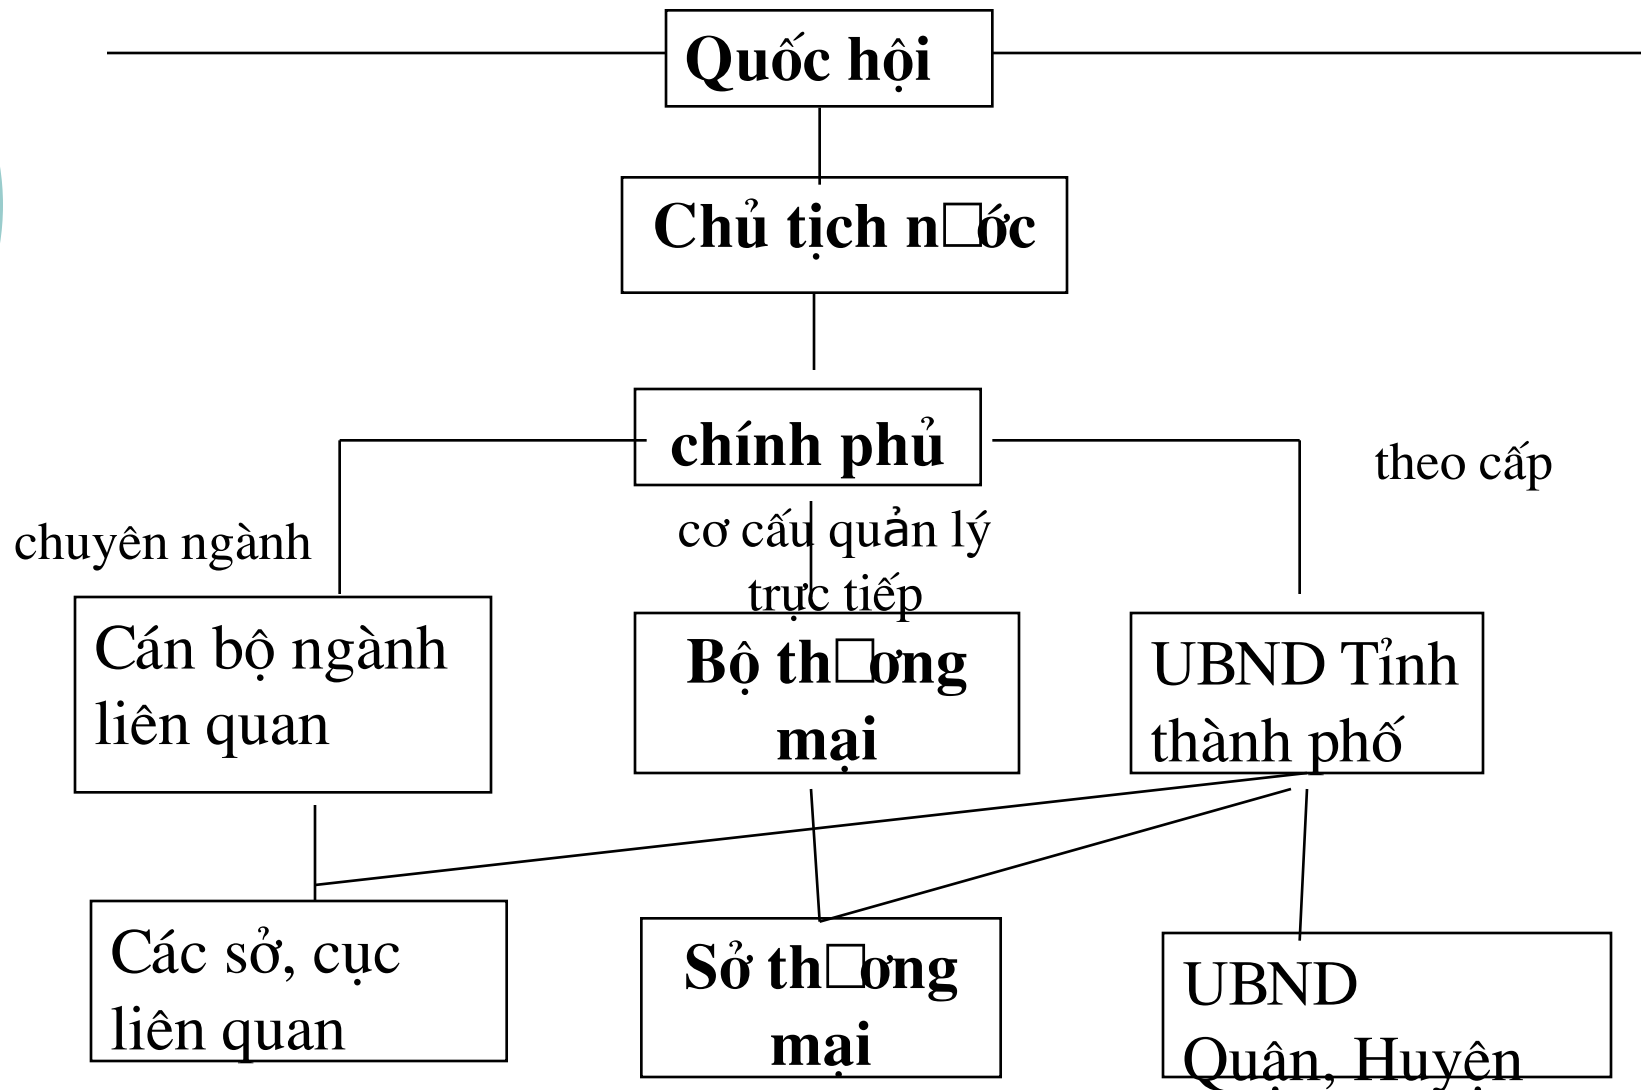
Quốc hội

Chủ tịch n□ớc

chính phủ

theo cấp

chuyên ngành

cơ cấu quản lý trực tiếp

Cán bộ ngành liên quan

Bộ th□ơng mại

UBND Tỉnh thành phố

Các sở, cục liên quan

Sở th□ơng mại

UBND Quận, Huyện